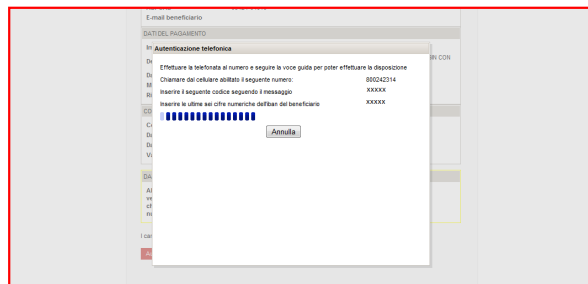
E-mail beneficiario

DATI DEL PAGAMENTO

Autenticazione telefonica

Effettuare la telefonata al numero e seguire la voce guida per poter effettuare la disposizione

Chiamare dal cellulare abilitato il seguente numero: 800242314

Inserire il seguente codice seguendo il messaggio XXXXX

Inserire le ultime sei cifre numeriche dell'iban del beneficiario XXXXX

Annulla